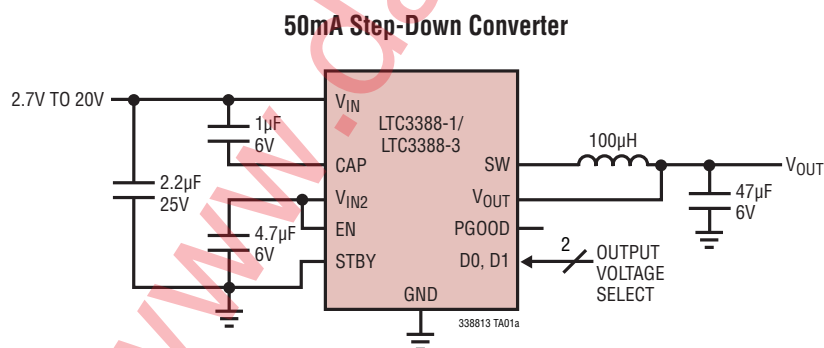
50mA Step-Down Converter

2.7V TO 20V

$V_{IN}$

1µF
6V

CAP

LTC3388-1/
LTC3388-3

SW

100µH

$V_{OUT}$

2.2µF
25V

$V_{IN2}$

$V_{OUT}$

47µF
6V

4.7µF
6V

EN

PGOOD

STBY

D0, D1

2

OUTPUT
VOLTAGE
SELECT

GND

338813 TA01a